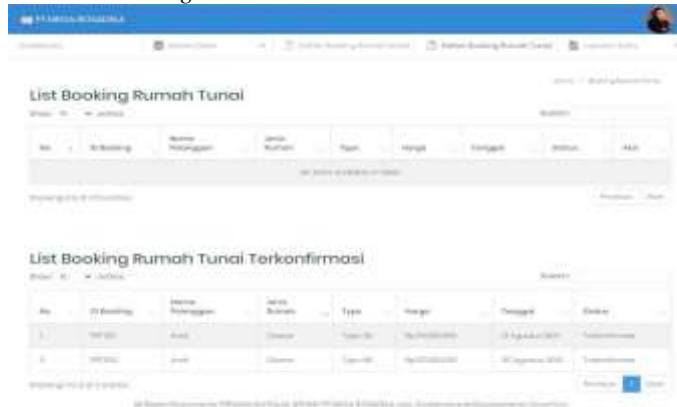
List Booking Rumah Tunai

| No | ID Booking | Nama Pelanggan | Jenis Rumah | Tipe | Harga | Tanggal | Status | Aksi |
|---|---|---|---|---|---|---|---|---|
| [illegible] | | | | | | | | |

List Booking Rumah Tunai Terkonfirmasi

| No | ID Booking | Nama Pelanggan | Jenis Rumah | Type | Harga | Tanggal | Status |
|---|---|---|---|---|---|---|---|
| 1 | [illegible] | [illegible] | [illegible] | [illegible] | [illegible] | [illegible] | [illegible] |
| 2 | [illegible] | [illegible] | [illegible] | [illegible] | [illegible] | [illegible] | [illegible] |

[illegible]